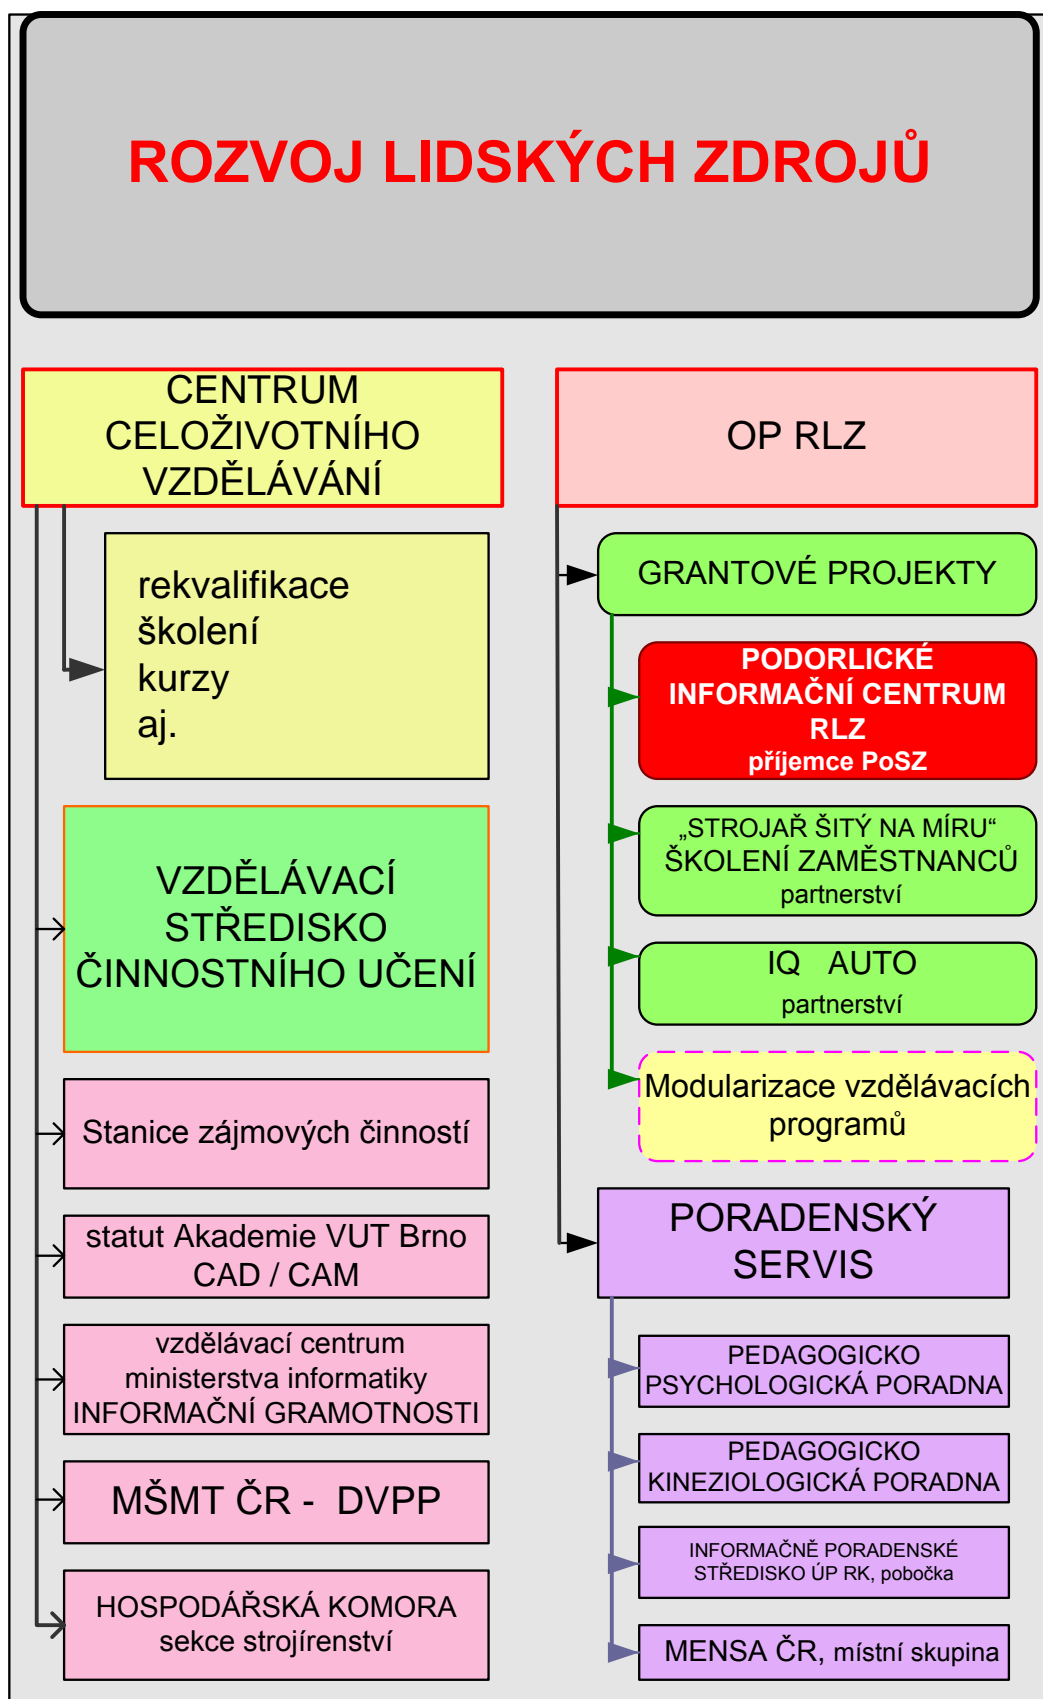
ROZVOJ LIDSKÝCH ZDROJŮ

CENTRUM CELOŽIVOTNÍHO VZDĚLÁVÁNÍ

rekvalifikace
školení
kurzy
aj.

VZDĚLÁVACÍ STŘEDISKO ČINNOSTNÍHO UČENÍ

Stanice zájmových činností

statut Akademie VUT Brno
CAD / CAM

vzdělávací centrum ministerstva informatiky INFORMAČNÍ GRAMOTNOSTI

MŠMT ČR - DVPP

HOSPODÁŘSKÁ KOMORA
sekce strojírenství

OP RLZ

GRANTOVÉ PROJEKTY

PODORLICKÉ INFORMAČNÍ CENTRUM RLZ
příjemce PoSZ

„STROJAŘ ŠITÝ NA MÍRU“
ŠKOLENÍ ZAMĚSTNANCŮ
partnerství

IQ AUTO
partnerství

Modularizace vzdělávacích programů

PORADENSKÝ SERVIS

PEDAGOGICKO PSYCHOLOGICKÁ PORADNA

PEDAGOGICKO KINEZIOLOGICKÁ PORADNA

INFORMAČNĚ PORADENSKÉ STŘEDISKO ÚP RK, pobočka

MENSA ČR, místní skupina